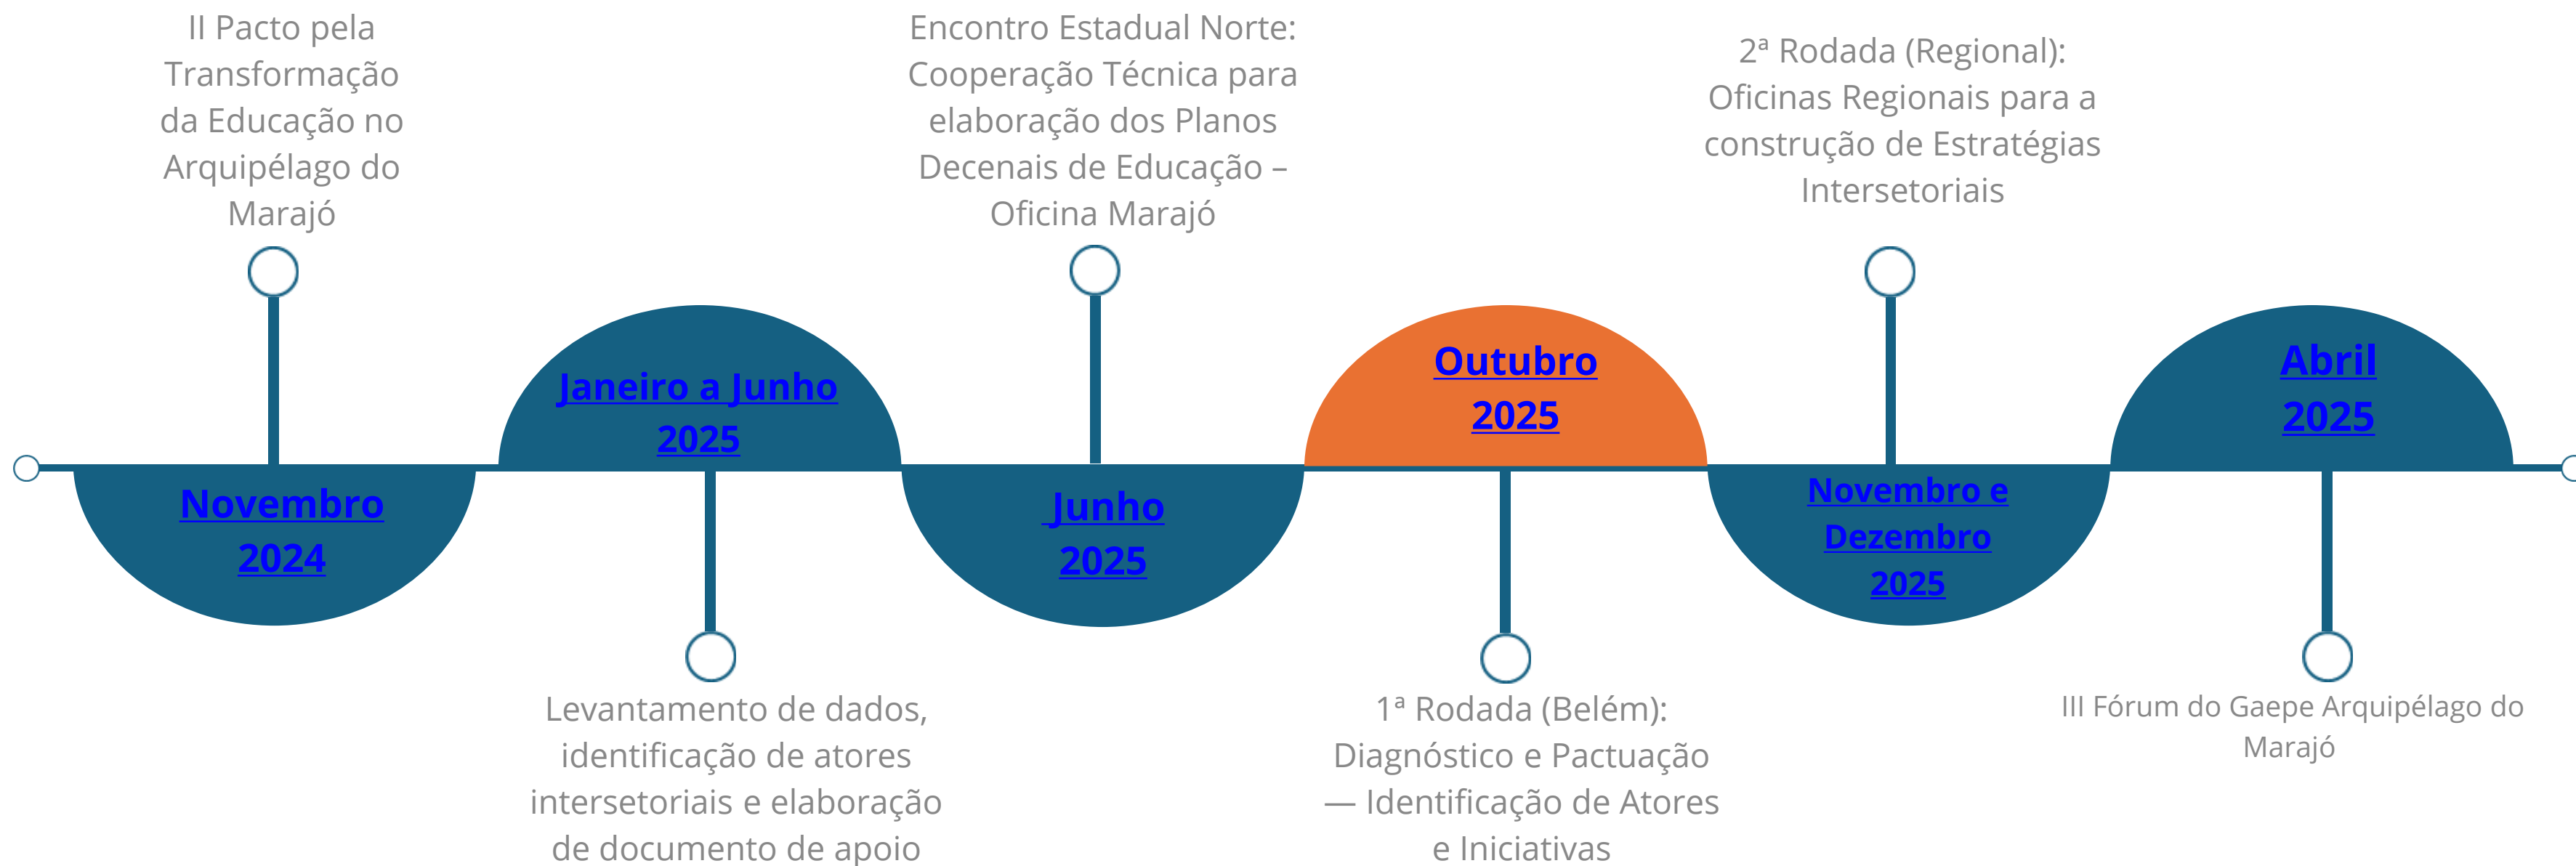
II Pacto pela Transformação da Educação no Arquipélago do Marajó

Novembro 2024

Janeiro a Junho 2025

Levantamento de dados, identificação de atores intersetoriais e elaboração de documento de apoio

Encontro Estadual Norte: Cooperação Técnica para elaboração dos Planos Decenais de Educação – Oficina Marajó

Junho 2025

Outubro 2025

1ª Rodada (Belém): Diagnóstico e Pactuação — Identificação de Atores e Iniciativas

2ª Rodada (Regional): Oficinas Regionais para a construção de Estratégias Intersetoriais

Novembro e Dezembro 2025

Abril 2025

III Fórum do Gaepe Arquipélago do Marajó